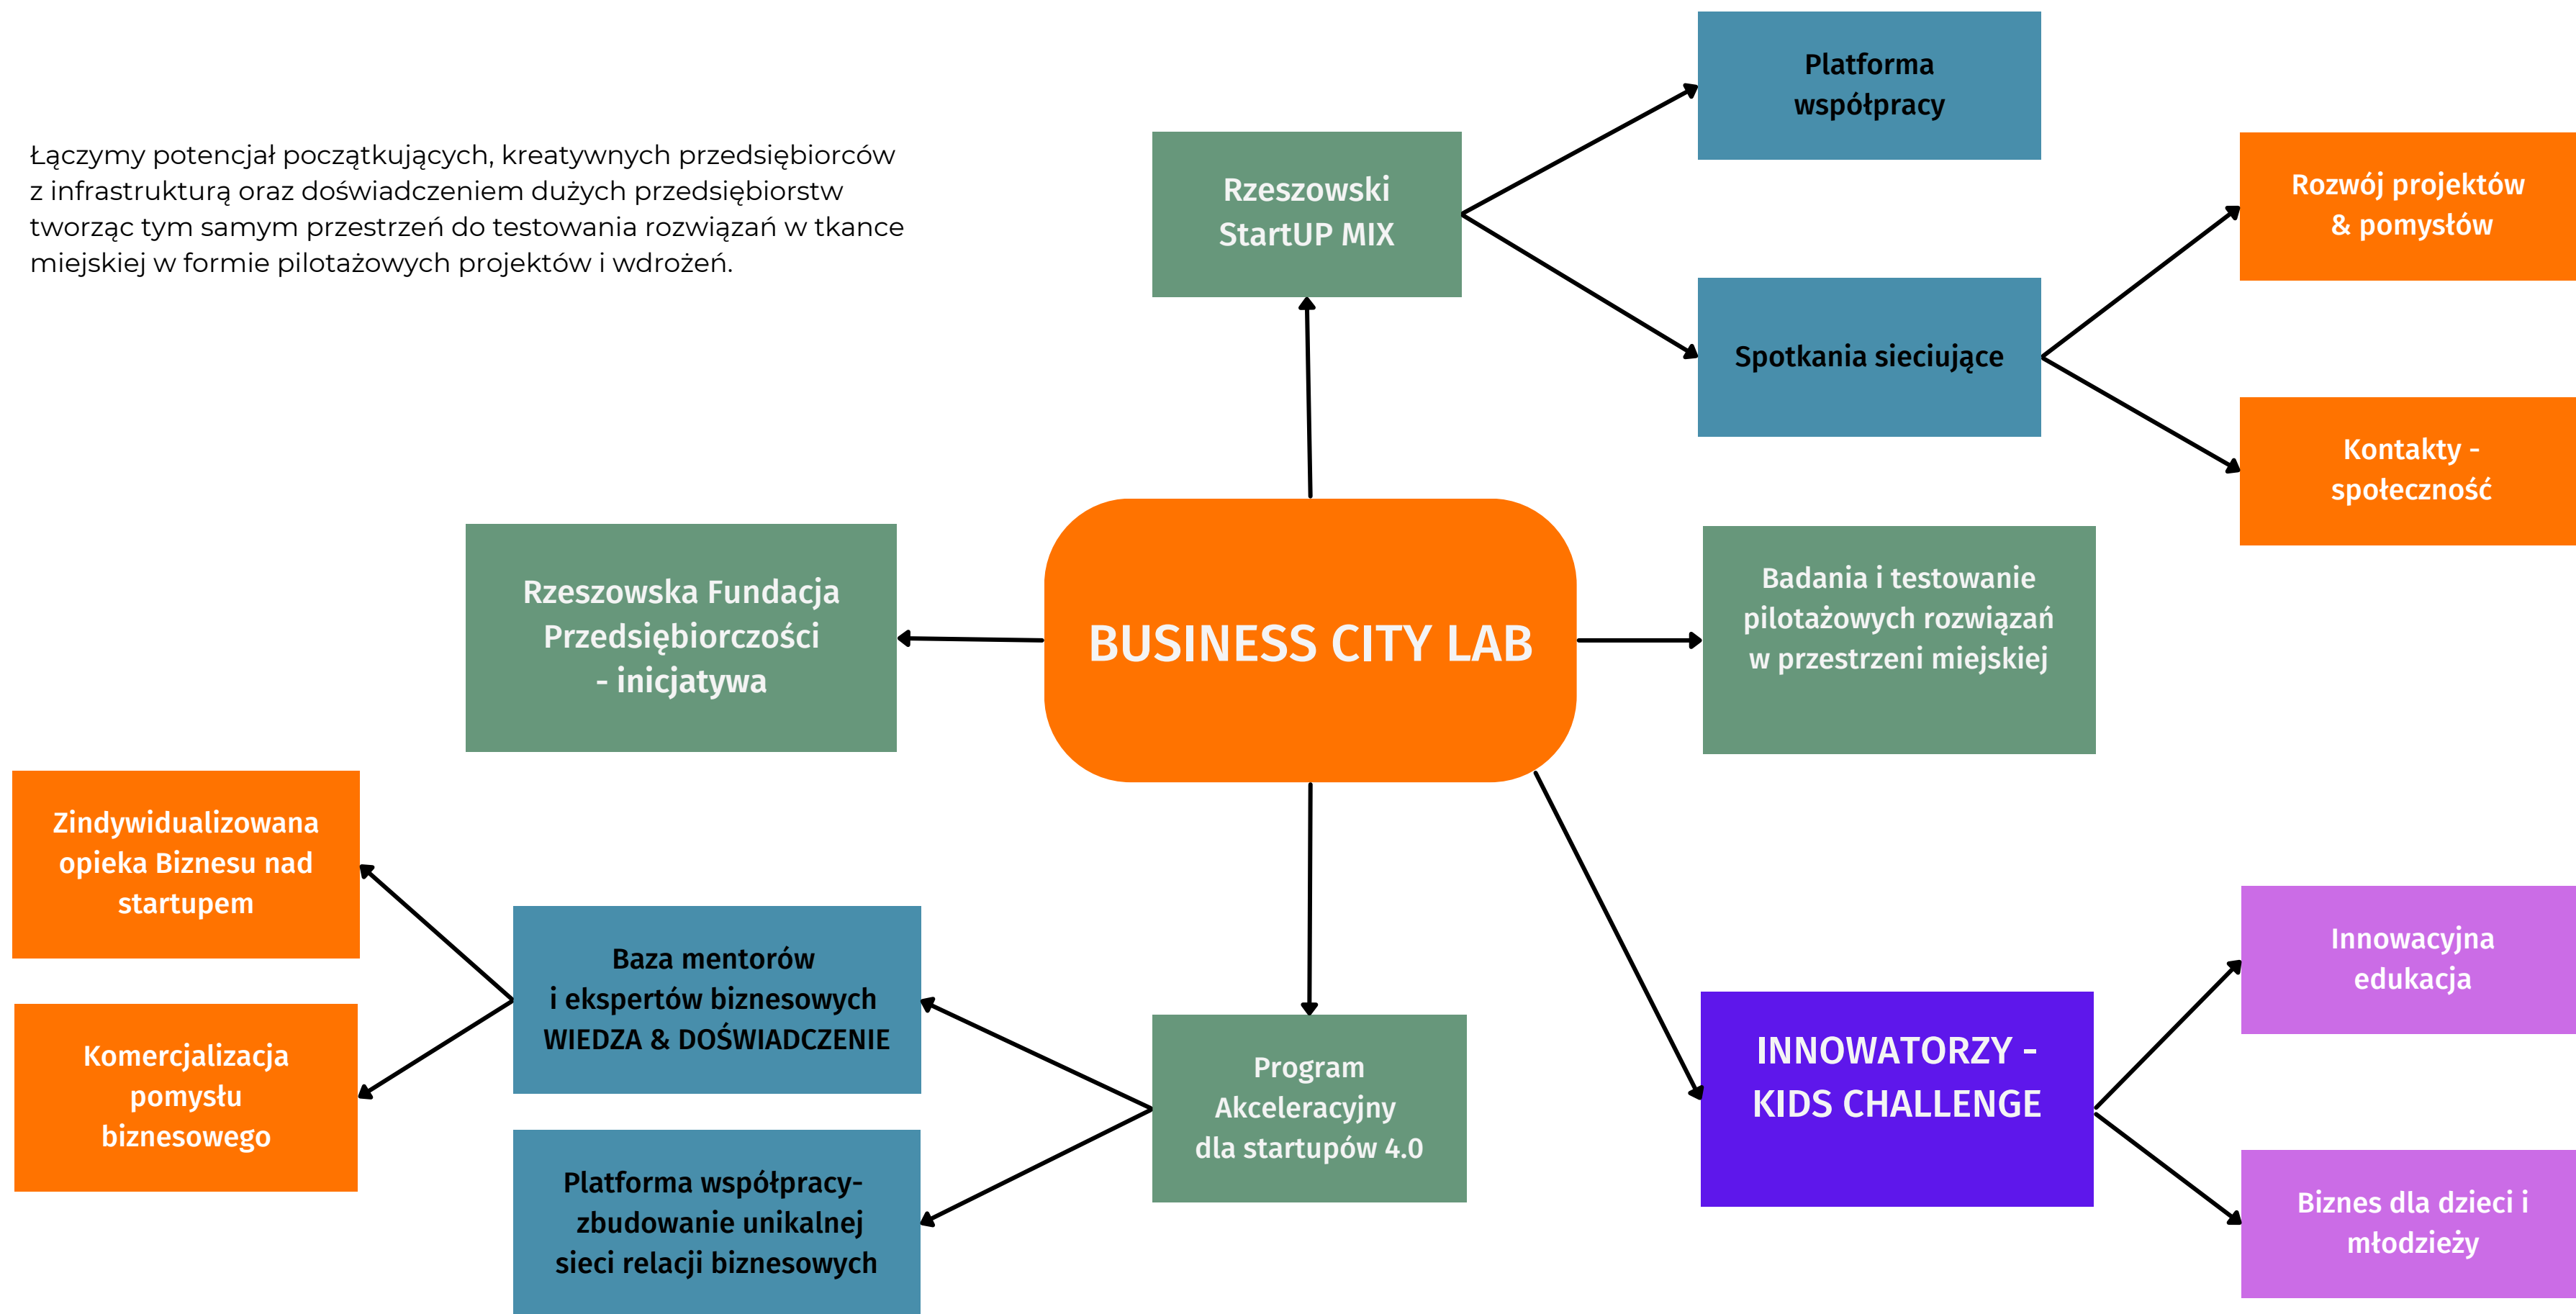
Łączymy potencjał początkujących, kreatywnych przedsiębiorców z infrastrukturą oraz doświadczeniem dużych przedsiębiorstw tworząc tym samym przestrzeń do testowania rozwiązań w tkance miejskiej w formie pilotażowych projektów i wdrożeń.

Rzeszowski StartUP MIX

Platforma współpracy

Spotkania sieciujące

Rozwój projektów & pomysłów

Kontakty - społeczność

Rzeszowska Fundacja Przedsiębiorczości - inicjatywa

BUSINESS CITY LAB

Badania i testowanie pilotażowych rozwiązań w przestrzeni miejskiej

Zindywidualizowana opieka Biznesu nad startupem

Komercjalizacja pomysłu biznesowego

Baza mentorów i ekspertów biznesowych WIEDZA & DOŚWIADCZENIE

Platforma współpracy- zbudowanie unikalnej sieci relacji biznesowych

Program Akceleracyjny dla startupów 4.0

INNOWATORZY - KIDS CHALLENGE

Innowacyjna edukacja

Biznes dla dzieci i młodzieży